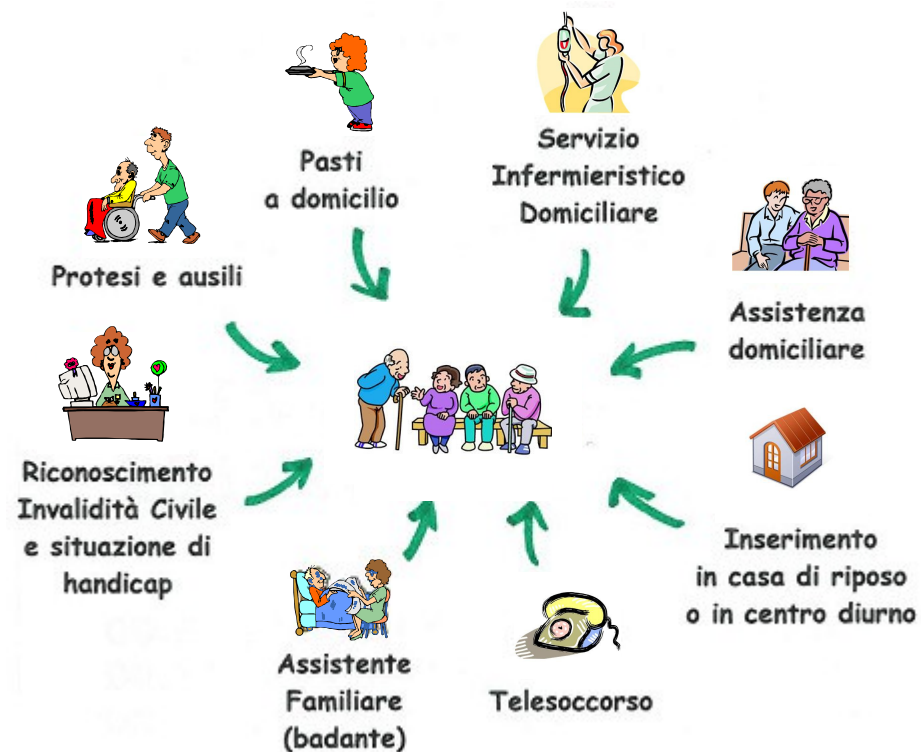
Pasti a domicilio

Servizio Infermieristico Domiciliare

Protesi e ausili

Assistenza domiciliare

Riconoscimento Invalidità Civile e situazione di handicap

Inserimento in casa di riposo o in centro diurno

Assistente Familiare (badante)

Telesoccorso